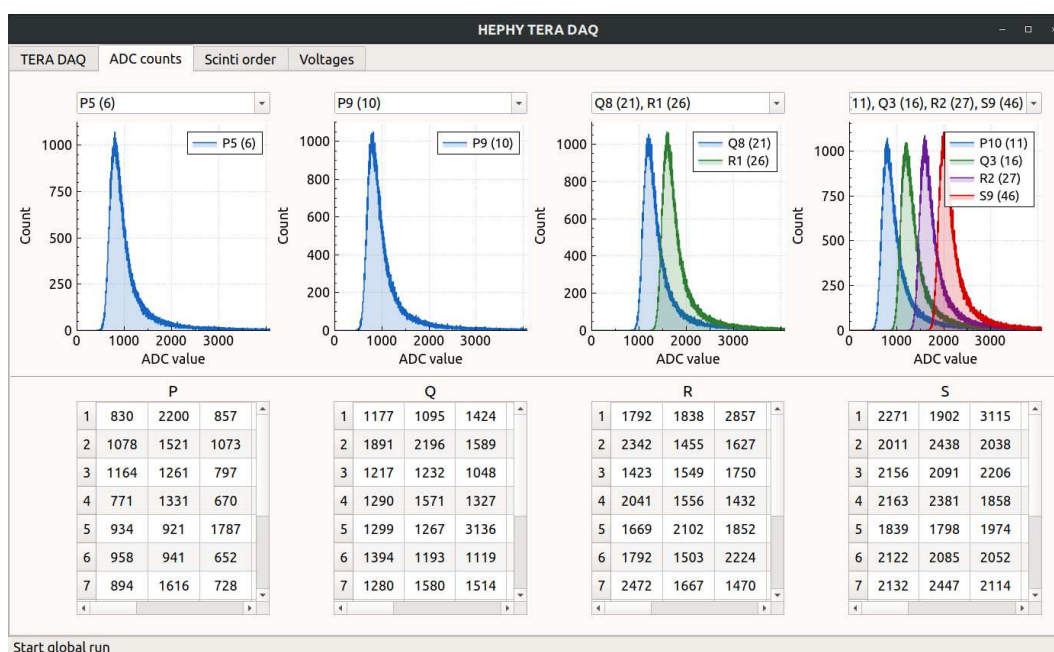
HEPHY TERA DAQ

TERA DAQ | ADC counts | Scinti order | Voltages

P5 (6)

P5 (6)

Count

1000
750
500
250
0

0 1000 2000 3000
ADC value

P9 (10)

P9 (10)

Count

1000
800
600
400
200
0

0 1000 2000 3000
ADC value

Q8 (21), R1 (26)

Q8 (21)
R1 (26)

Count

1000
800
600
400
200
0

0 1000 2000 3000
ADC value

11), Q3 (16), R2 (27), S9 (46)

P10 (11)
Q3 (16)
R2 (27)
S9 (46)

Count

1000
750
500
250
0

0 1000 2000 3000
ADC value

P

| | | | |
|---|---|---|---|
| 1 | 830 | 2200 | 857 |
| 2 | 1078 | 1521 | 1073 |
| 3 | 1164 | 1261 | 797 |
| 4 | 771 | 1331 | 670 |
| 5 | 934 | 921 | 1787 |
| 6 | 958 | 941 | 652 |
| 7 | 894 | 1616 | 728 |

Q

| | | | |
|---|---|---|---|
| 1 | 1177 | 1095 | 1424 |
| 2 | 1891 | 2196 | 1589 |
| 3 | 1217 | 1232 | 1048 |
| 4 | 1290 | 1571 | 1327 |
| 5 | 1299 | 1267 | 3136 |
| 6 | 1394 | 1193 | 1119 |
| 7 | 1280 | 1580 | 1514 |

R

| | | | |
|---|---|---|---|
| 1 | 1792 | 1838 | 2857 |
| 2 | 2342 | 1455 | 1627 |
| 3 | 1423 | 1549 | 1750 |
| 4 | 2041 | 1556 | 1432 |
| 5 | 1669 | 2102 | 1852 |
| 6 | 1792 | 1503 | 2224 |
| 7 | 2472 | 1667 | 1470 |

S

| | | | |
|---|---|---|---|
| 1 | 2271 | 1902 | 3115 |
| 2 | 2011 | 2438 | 2038 |
| 3 | 2156 | 2091 | 2206 |
| 4 | 2163 | 2381 | 1858 |
| 5 | 1839 | 1798 | 1974 |
| 6 | 2122 | 2085 | 2052 |
| 7 | 2132 | 2447 | 2114 |

Start global run